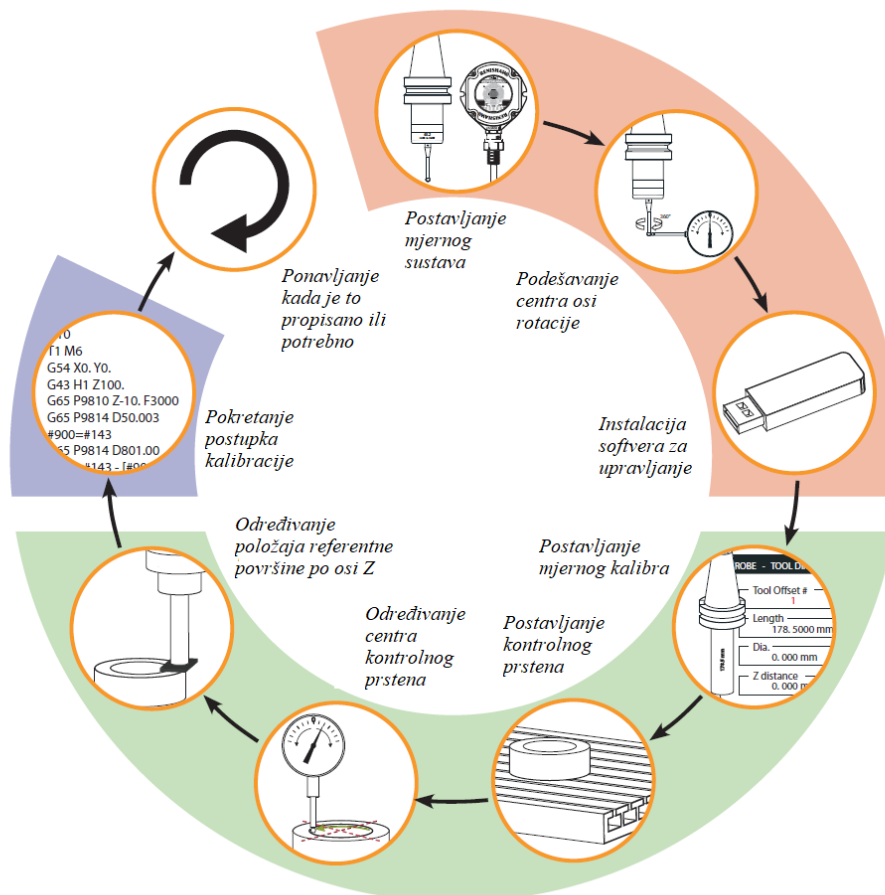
Postavljanje mjernog sustava

Podešavanje centra osi rotacije

Instalacija softvera za upravljanje

Postavljanje mjernog kalibra

Postavljanje kontrolnog prstena

Određivanje centra kontrolnog prstena

Određivanje položaja referentne površine po osi Z

Pokretanje postupka kalibracije

Ponavljanje kada je to propisano ili potrebno

T0
T1 M6
G54 X0. Y0.
G43 H1 Z100.
G65 P9810 Z-10. F3000
G65 P9814 D50.003
#900=#143
G65 P9814 D801.00
#143 - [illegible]

PROBE - TOOL D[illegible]
Tool Offset #
1
Length
178. 5000 mm
Dia.
0. 000 mm
Z distance
0. 000 m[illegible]

RENISHAW
RENISHAW
360°